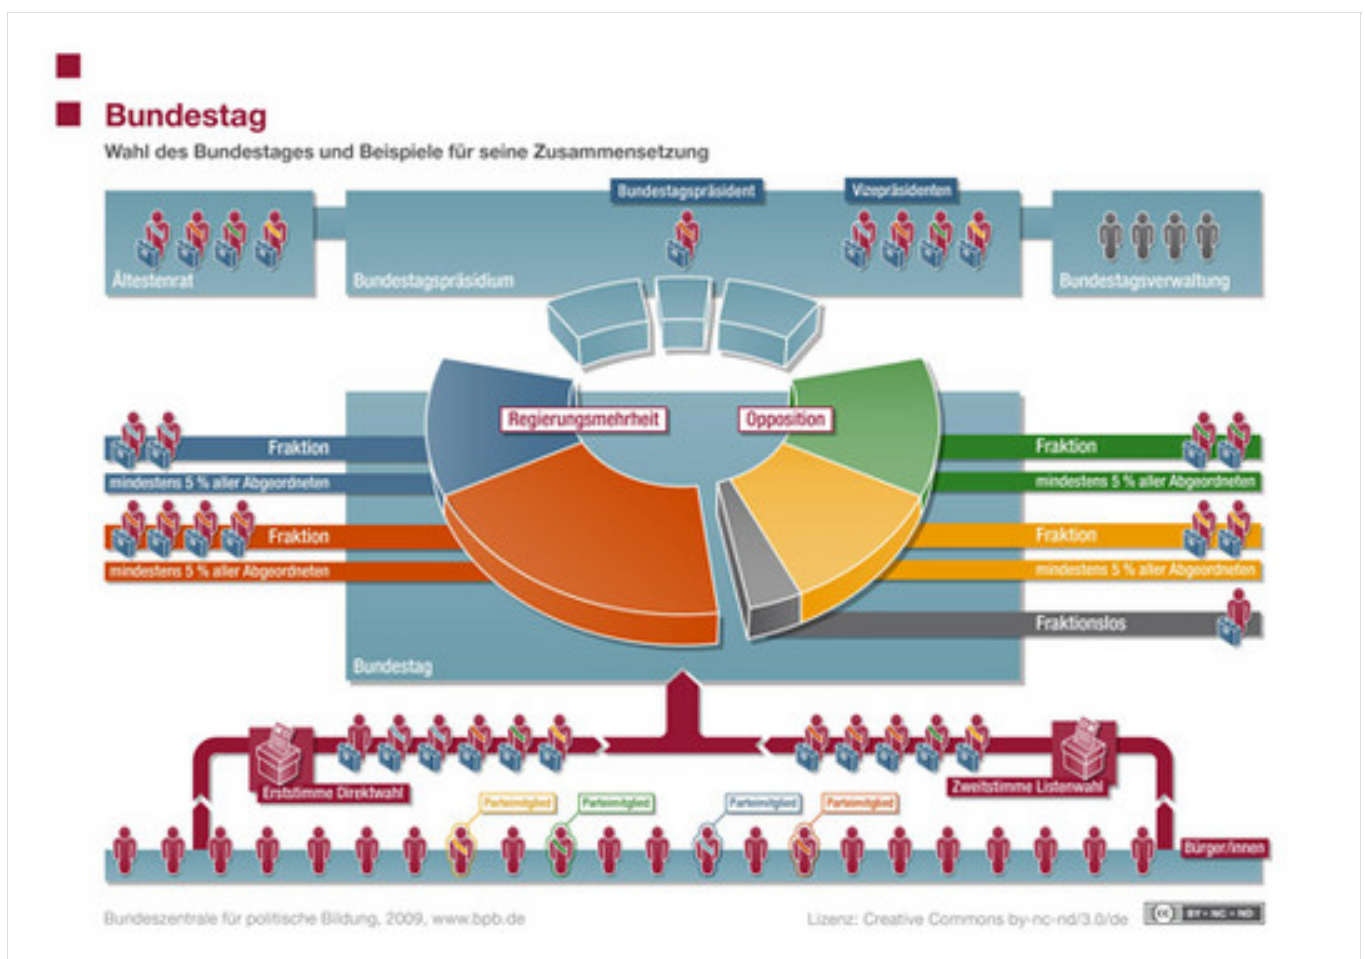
Bundestag
Wahl des Bundestages und Beispiele für seine Zusammensetzung

Bundestagspräsident
Vizepräsidenten
Ältestenrat
Bundestagspräsidium
Bundestagsverwaltung

Regierungsmehrheit
Opposition

Fraktion
mindestens 5 % aller Abgeordneten
Fraktion
mindestens 5 % aller Abgeordneten

Fraktion
mindestens 5 % aller Abgeordneten
Fraktion
mindestens 5 % aller Abgeordneten
Fraktionslos

Bundestag

Erststimme Direktwahl
Zweitstimme Listenwahl
Parteimitglied
Parteimitglied
Parteimitglied
Parteimitglied
Bürger/innen

Bundeszentrale für politische Bildung, 2009, www.bpb.de
Lizenz: Creative Commons by-nc-nd/3.0/de
cc BY NC ND